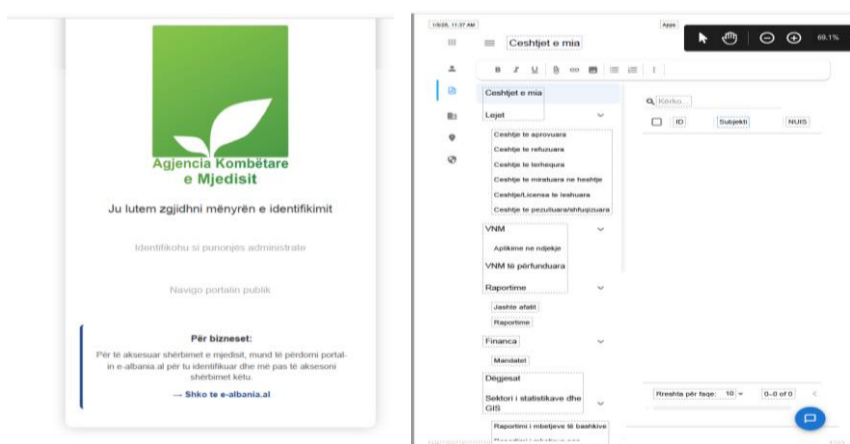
Agjencia Kombëtare e Mjedisit

Ju lutem zgjidhni mënyrën e identifikimit

Identifikohu si punonjës administrate

Navigo portalin publik

Për bizneset:

Për të aksesuar shërbimet e mjedisit, mund të përdorni portalin e-albania.al për tu identifikuar dhe më pas të aksesoni shërbimet këtu.

→ Shko te e-albania.al

1/8/26, 11:37 AM

Apps

69.1%

Ceshtjet e mia

B I U

Ceshtjet e mia

Lejet

Ceshtje te aprovuara

Ceshtje te refuzuara

Ceshtje te terhequra

Ceshtje te miratuara ne heshtje

Ceshtje/Licensa te leshuara

Ceshtje te pezulluara/shfuqizuara

VNM

Aplikime ne ndjekje

VNM të përfunduara

Raportime

Jashte afatit

Raportime

Financa

Mandatet

Dëgjesat

Sektori i statistikave dhe GIS

Raportimi i mbetjeve të bashkive

Kërko...

ID

Subjekti

NUIS

Rreshta për faqe: 10

0–0 of 0